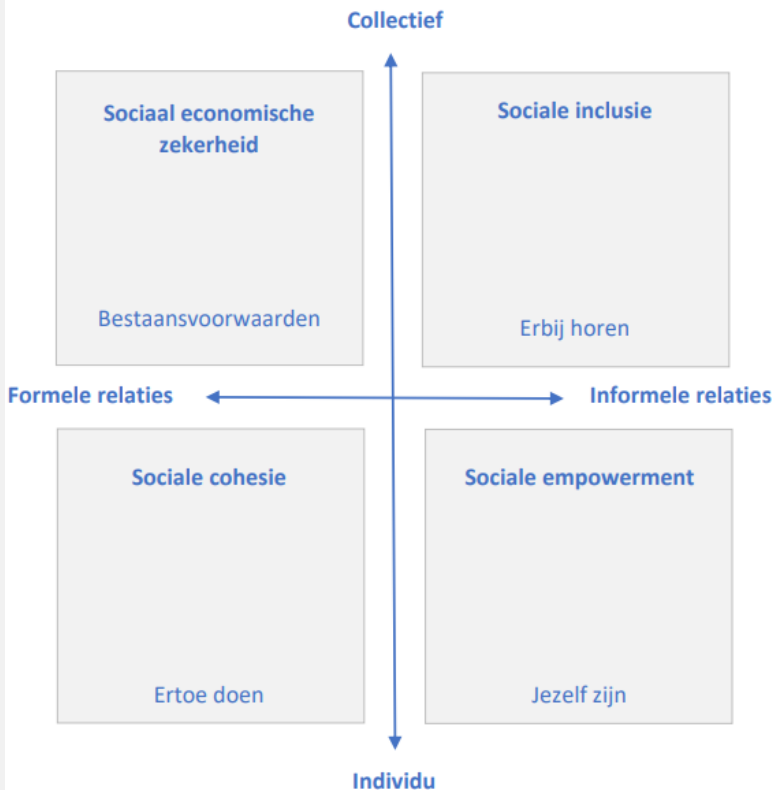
Collectief

Sociaal economische zekerheid

Bestaansvoorwaarden

Sociale inclusie

Erbij horen

Formele relaties

Informele relaties

Sociale cohesie

Ertoe doen

Sociale empowerment

Jezelf zijn

Individu